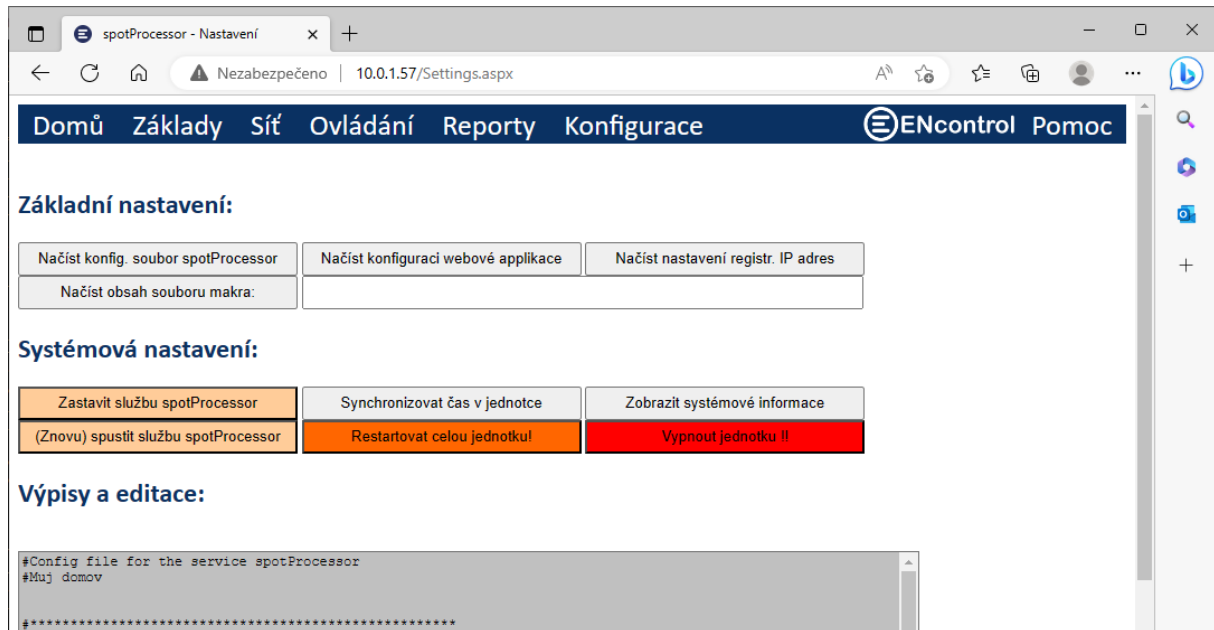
spotProcessor - Nastavení

Nezabezpečeno | 10.0.1.57/Settings.aspx

Domů Základy Síť Ovládání Reporty Konfigurace ENcontrol Pomoc

Základní nastavení:

Načíst konfig. soubor spotProcessor | Načíst konfiguraci webové applikace | Načíst nastavení registr. IP adres

Načíst obsah souboru makra:

Systémová nastavení:

Zastavit službu spotProcessor | Synchronizovat čas v jednotce | Zobrazit systémové informace

(Znovu) spustit službu spotProcessor | Restartovat celou jednotku! | Vypnout jednotku !!

Výpisy a editace:

#Config file for the service spotProcessor
#Muj domov

#****************************************************